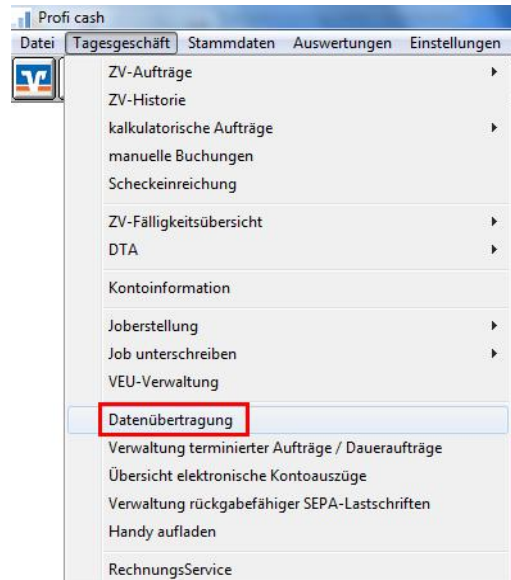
Profi cash

Datei Tagesgeschäft Stammdaten Auswertungen Einstellungen

ZV-Aufträge
ZV-Historie
kalkulatorische Aufträge
manuelle Buchungen
Scheckeinreichung

ZV-Fälligkeitsübersicht
DTA

Kontoinformation

Joberstellung
Job unterschreiben
VEU-Verwaltung

Datenübertragung
Verwaltung terminierter Aufträge / Daueraufträge
Übersicht elektronische Kontoauszüge
Verwaltung rückgabefähiger SEPA-Lastschriften
Handy aufladen

RechnungsService